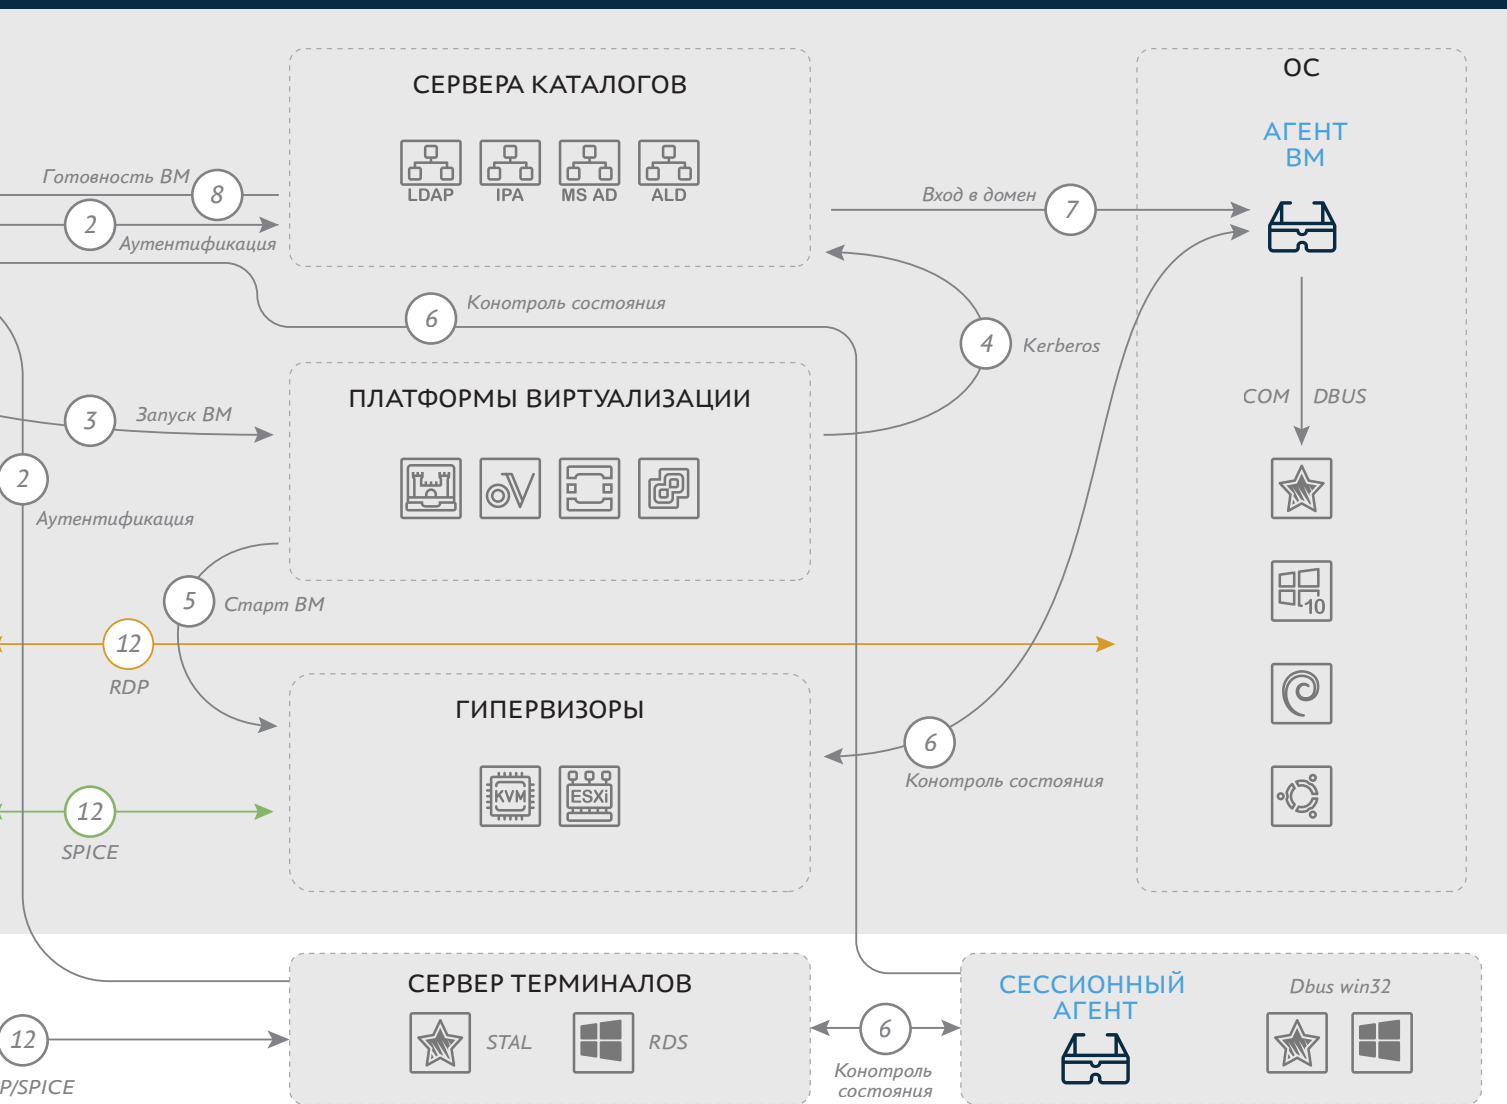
СЕРВЕРА КАТАЛОГОВ

LDAP IPA MS AD ALD

ОС

АГЕНТ ВМ

Готовность ВМ 8

2 Аутентификация

Вход в домен 7

6 Конотроль состояния

4 Kerberos

COM DBUS

3 Запуск ВМ

ПЛАТФОРМЫ ВИРТУАЛИЗАЦИИ

2 Аутентификация

5 Старт ВМ

12 RDP

ГИПЕРВИЗОРЫ

KVM ESXi

6 Конотроль состояния

10

12 SPICE

СЕРВЕР ТЕРМИНАЛОВ

STAL RDS

6 Конотроль состояния

СЕССИОННЫЙ АГЕНТ

Dbus win32

12 P/SPICE